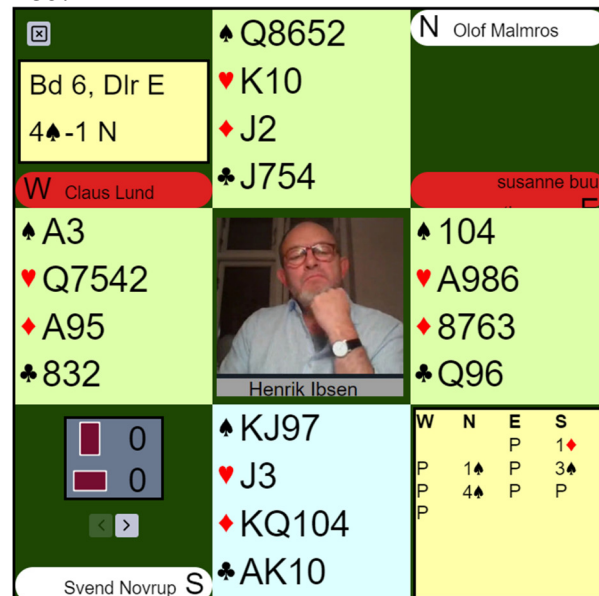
Bd 6, Dlr E
4♠-1 N

♠Q8652
♥K10
♦J2
♣J754

N Olof Malmros

W Claus Lund

susanne buu

♠A3
♥Q7542
♦A95
♣832

Henrik Ibsen

♠104
♥A986
♦8763
♣Q96

0
0

♠KJ97
♥J3
♦KQ104
♣AK10

| W | N | E | S |
|---|---|---|---|
| | | P | 1♦ |
| P | 1♠ | P | 3♠ |
| P | 4♠ | P | P |
| P | | | |

Svend Novrup S